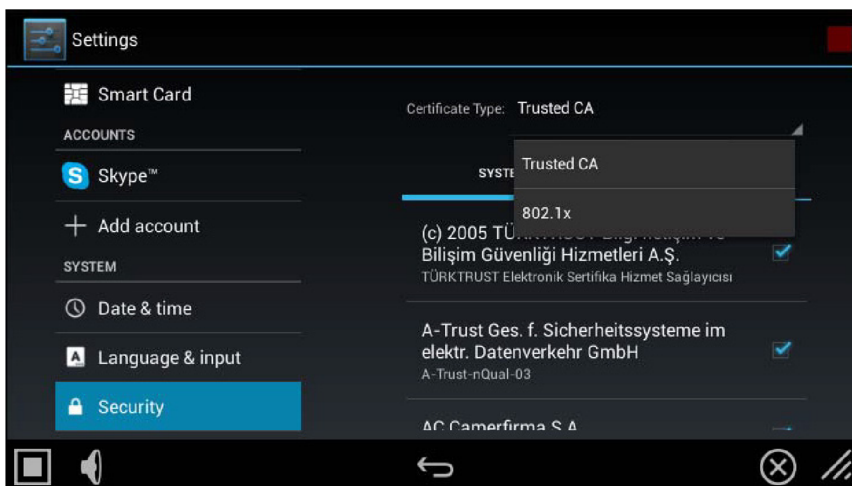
Settings

Smart Card

ACCOUNTS

Skype™

Add account

SYSTEM

Date & time

Language & input

Security

Certificate Type: Trusted CA

Trusted CA

802.1x

SYSTE

(c) 2005 TÜRKTRUST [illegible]
Bilişim Güvenliği Hizmetleri A.Ş.
TÜRKTRUST Elektronik Sertifika Hizmet Sağlayıcısı

A-Trust Ges. f. Sicherheitssysteme im elektr. Datenverkehr GmbH
A-Trust-nQual-03

AC Camerfirma S.A.